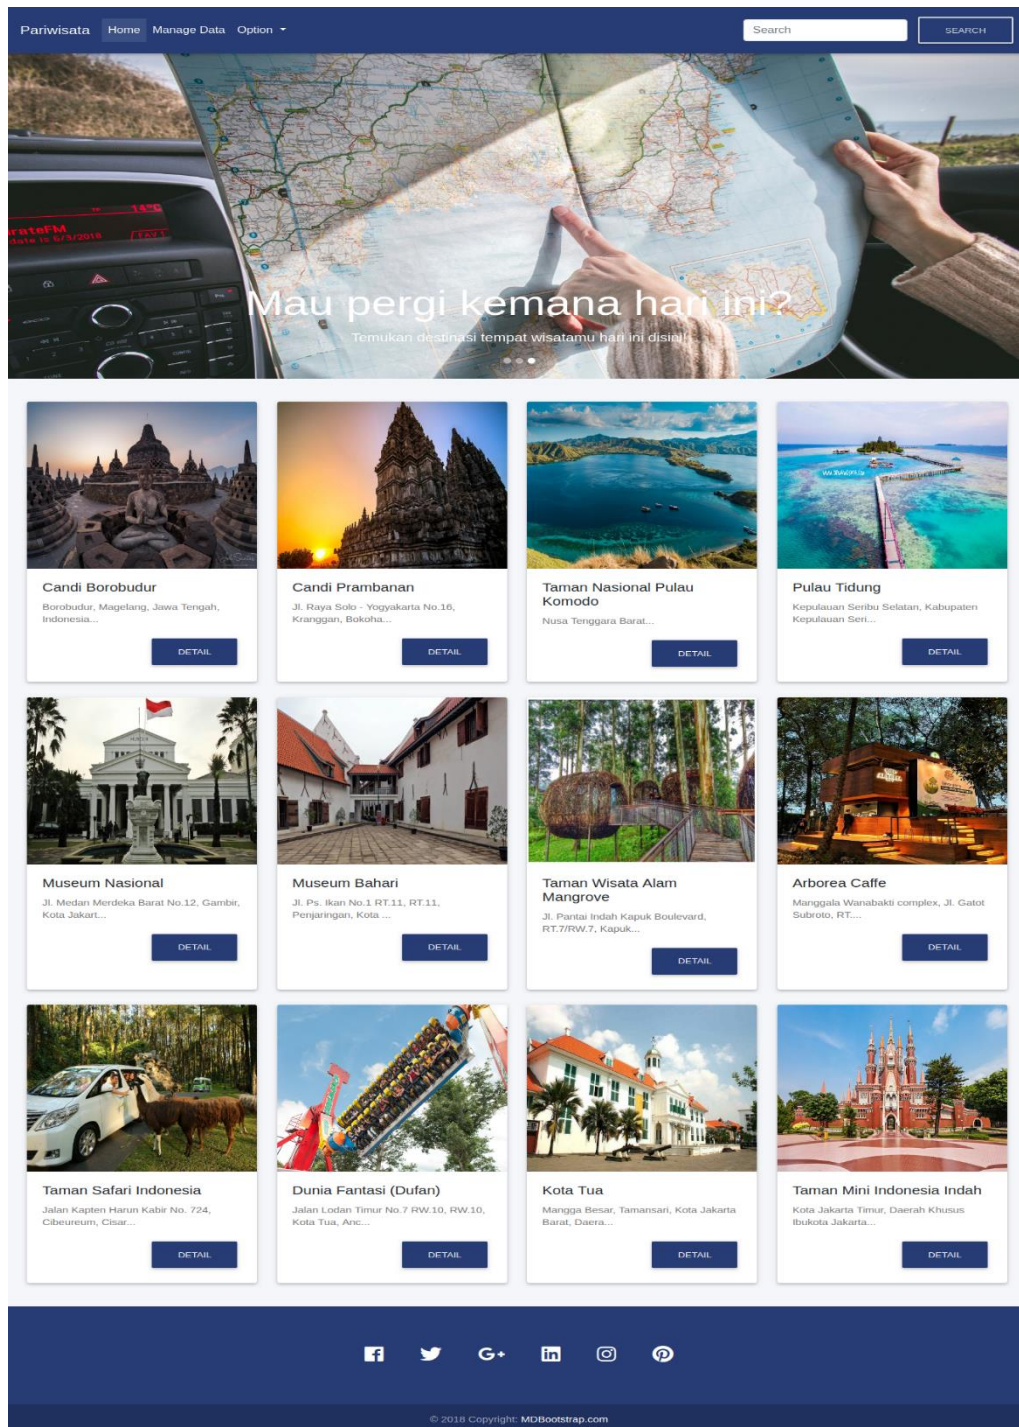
Pariwisata Home Manage Data Option

Search SEARCH

Mau pergi kemana hari ini?

Temukan destinasi tempat wisatamu hari ini disini!

Candi Borobudur
Borobudur, Magelang, Jawa Tengah, Indonesia...
DETAIL

Candi Prambanan
Jl. Raya Solo - Yogyakarta No.16, Kranggan, Bokoha...
DETAIL

Taman Nasional Pulau Komodo
Nusa Tenggara Barat...
DETAIL

Pulau Tidung
Kepulauan Seribu Selatan, Kabupaten Kepulauan Seri...
DETAIL

Museum Nasional
Jl. Medan Merdeka Barat No.12, Gambir, Kota Jakart...
DETAIL

Museum Bahari
Jl. Ps. Ikan No.1 RT.11, RT.11, Penjaringan, Kota ...
DETAIL

Taman Wisata Alam Mangrove
Jl. Pantai Indah Kapuk Boulevard, RT.7/RW.7, Kapuk...
DETAIL

Arborea Caffe
Manggala Wanabakti complex, Jl. Gatot Subroto, RT....
DETAIL

Taman Safari Indonesia
Jalan Kapten Harun Kabir No. 724, Cibeureum, Cisar...
DETAIL

Dunia Fantasi (Dufan)
Jalan Lodan Timur No.7 RW.10, RW.10, Kota Tua, Anc...
DETAIL

Kota Tua
Mangga Besar, Tamansari, Kota Jakarta Barat, Daera...
DETAIL

Taman Mini Indonesia Indah
Kota Jakarta Timur, Daerah Khusus Ibukota Jakarta...
DETAIL

© 2018 Copyright: MDBootstrap.com